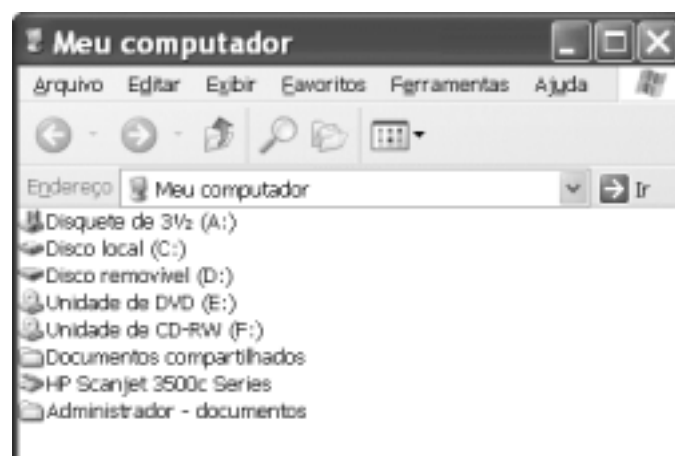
Meu computador

Arquivo Editar Exibir Favoritos Ferramentas Ajuda

Endereço Meu computador Ir

Disquete de 3½ (A:)
Disco local (C:)
Disco removível (D:)
Unidade de DVD (E:)
Unidade de CD-RW (F:)
Documentos compartilhados
HP Scanjet 3500c Series
Administrador - documentos